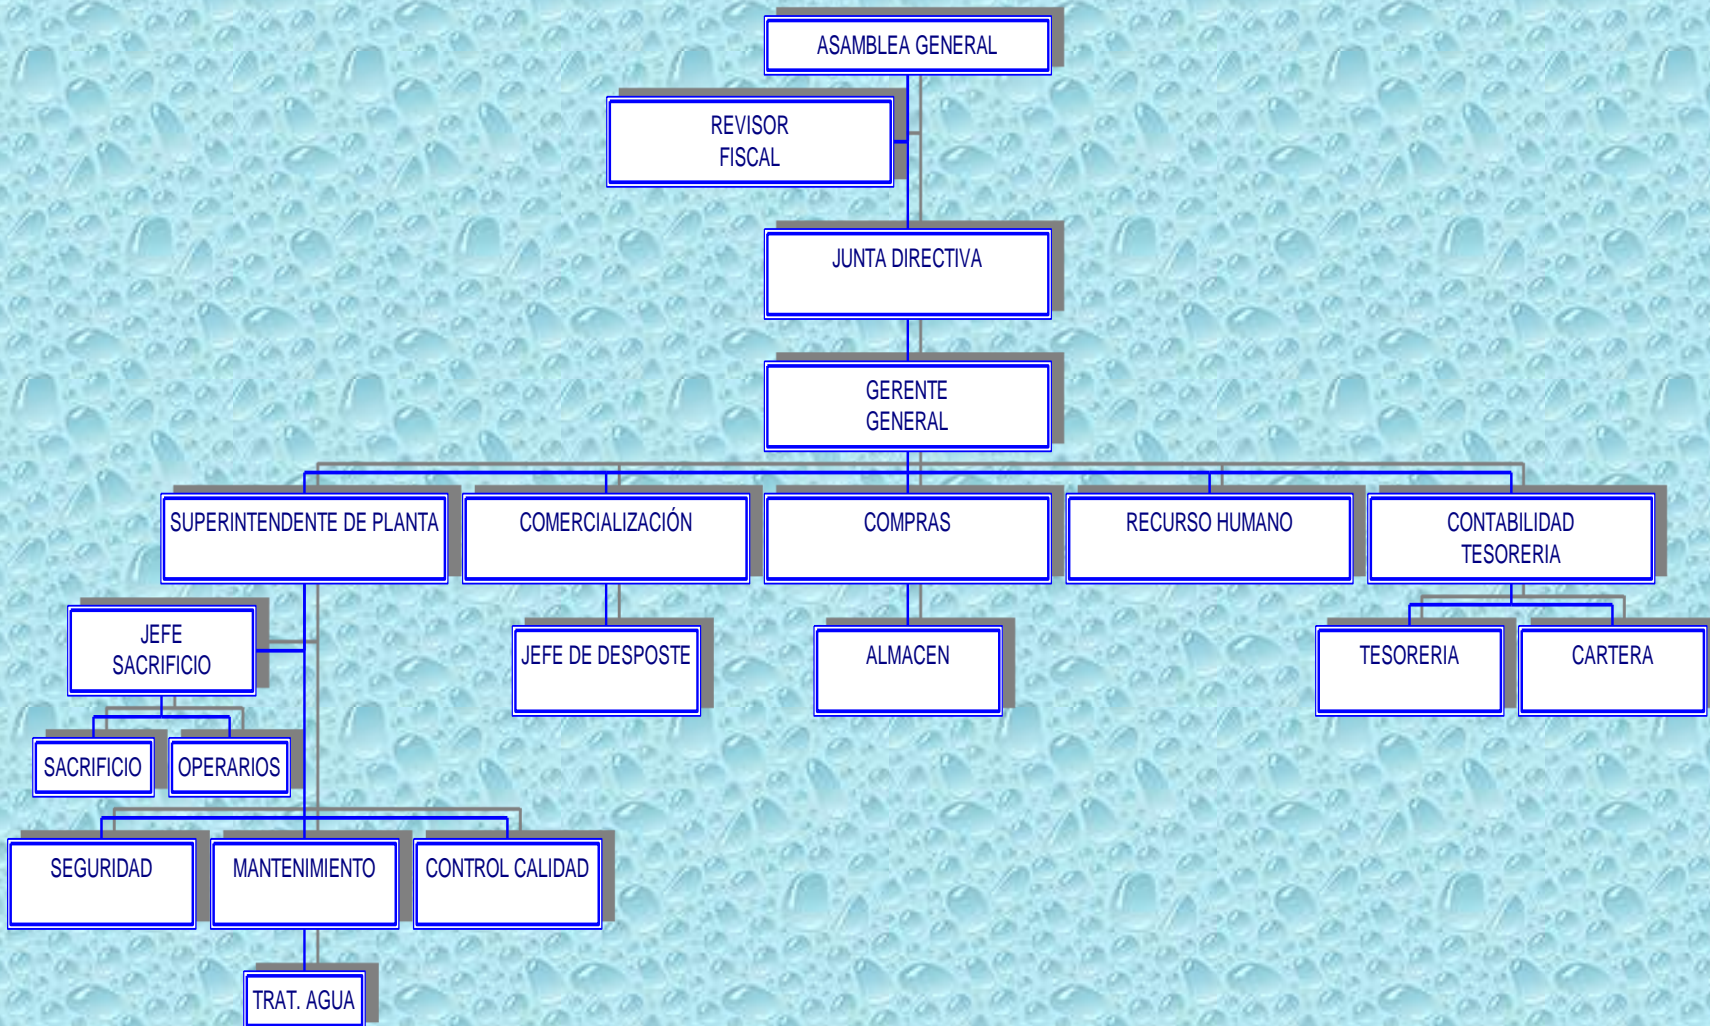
ASAMBLEA GENERAL

REVISOR FISCAL

JUNTA DIRECTIVA

GERENTE GENERAL

SUPERINTENDENTE DE PLANTA

COMERCIALIZACIÓN

COMPRAS

RECURSO HUMANO

CONTABILIDAD TESORERIA

JEFE SACRIFICIO

JEFE DE DESPOSTE

ALMACEN

TESORERIA

CARTERA

SACRIFICIO

OPERARIOS

SEGURIDAD

MANTENIMIENTO

CONTROL CALIDAD

TRAT. AGUA